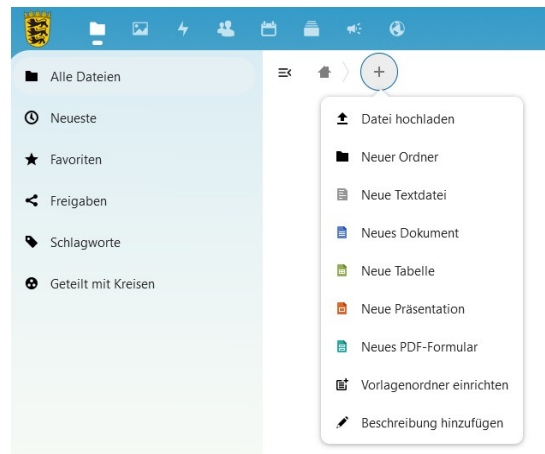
Alle Dateien
Neueste
Favoriten
Freigaben
Schlagworte
Geteilt mit Kreisen

+

Datei hochladen
Neuer Ordner
Neue Textdatei
Neues Dokument
Neue Tabelle
Neue Präsentation
Neues PDF-Formular
Vorlagenordner einrichten
Beschreibung hinzufügen